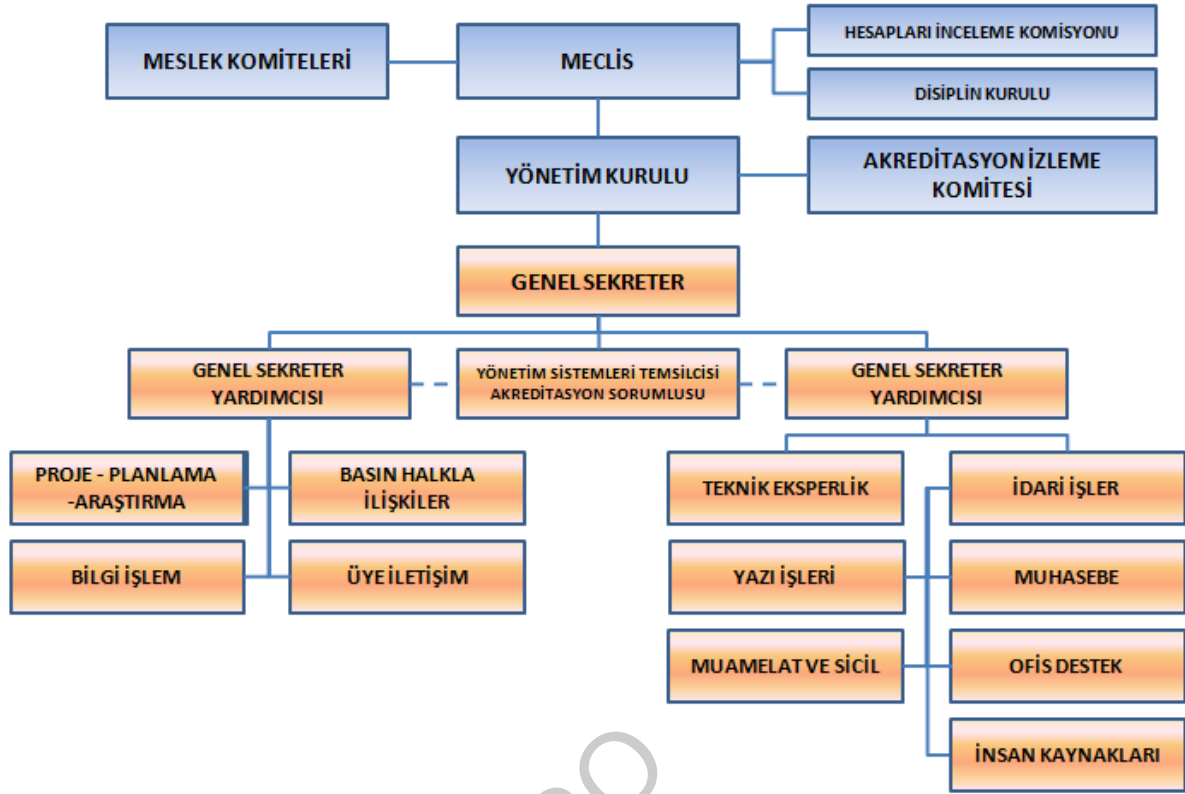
MESLEK KOMİTELERİ

MECLİS

HESAPLARI İNCELEME KOMİSYONU

DİSİPLİN KURULU

YÖNETİM KURULU

AKREDİTASYON İZLEME KOMİTESİ

GENEL SEKRETER

GENEL SEKRETER YARDIMCISI

YÖNETİM SİSTEMLERİ TEMSİLCİSİ AKREDİTASYON SORUMLUSU

GENEL SEKRETER YARDIMCISI

PROJE - PLANLAMA -ARAŞTIRMA

BASIN HALKLA İLİŞKİLER

BİLGİ İŞLEM

ÜYE İLETİŞİM

TEKNİK EKSPERLİK

İDARİ İŞLER

YAZI İŞLERİ

MUHASEBE

MUAMELAT VE SİCİL

OFİS DESTEK

İNSAN KAYNAKLARI